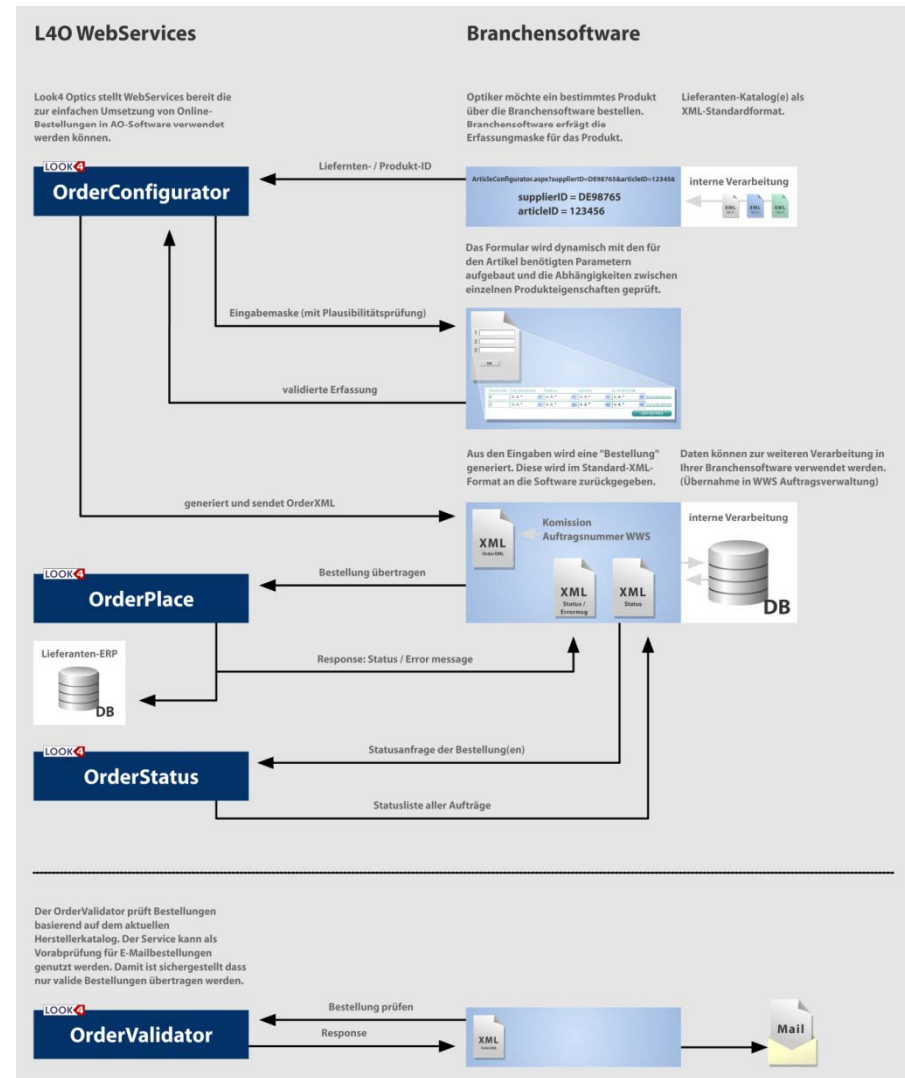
L4O WebServices

Branchensoftware

Look4 Optics stellt WebServices bereit die zur einfachen Umsetzung von Online-Bestellungen in AO-Software verwendet werden können.

Optiker möchte ein bestimmtes Produkt über die Branchensoftware bestellen. Branchensoftware erfrägt die Erfassungmaske für das Produkt.

Lieferanten-Katalog(e) als XML-Standardformat.

LOOK4
OrderConfigurator

Liefernten- / Produkt-ID

ArticleConfigurator.aspx?supplierID=DE98765&articleID=123456
supplierID = DE98765
articleID = 123456

interne Verarbeitung

XML XML XML

Das Formular wird dynamisch mit den für den Artikel benötigten Parametern aufgebaut und die Abhängigkeiten zwischen einzelnen Produkteigenschaften geprüft.

Eingabemaske (mit Plausibilitätsprüfung)

validierte Erfassung

Aus den Eingaben wird eine "Bestellung" generiert. Diese wird im Standard-XML-Format an die Software zurückgegeben.

Daten können zur weiteren Verarbeitung in Ihrer Branchensoftware verwendet werden. (Übernahme in WWS Auftragsverwaltung)

generiert und sendet OrderXML

XML
OrderXML

Komission
Auftragsnummer WWS

interne Verarbeitung

LOOK4
OrderPlace

Bestellung übertragen

XML
Status / Errormsg

XML
Status

DB

Lieferanten-ERP

DB

Response: Status / Error message

LOOK4
OrderStatus

Statusanfrage der Bestellung(en)

Statusliste aller Aufträge

Der OrderValidator prüft Bestellungen basierend auf dem aktuellen Herstellerkatalog. Der Service kann als Vorabprüfung für E-Mailbestellungen genutzt werden. Damit ist sichergestellt dass nur valide Bestellungen übertragen werden.

LOOK4
OrderValidator

Bestellung prüfen

Response

XML

Mail